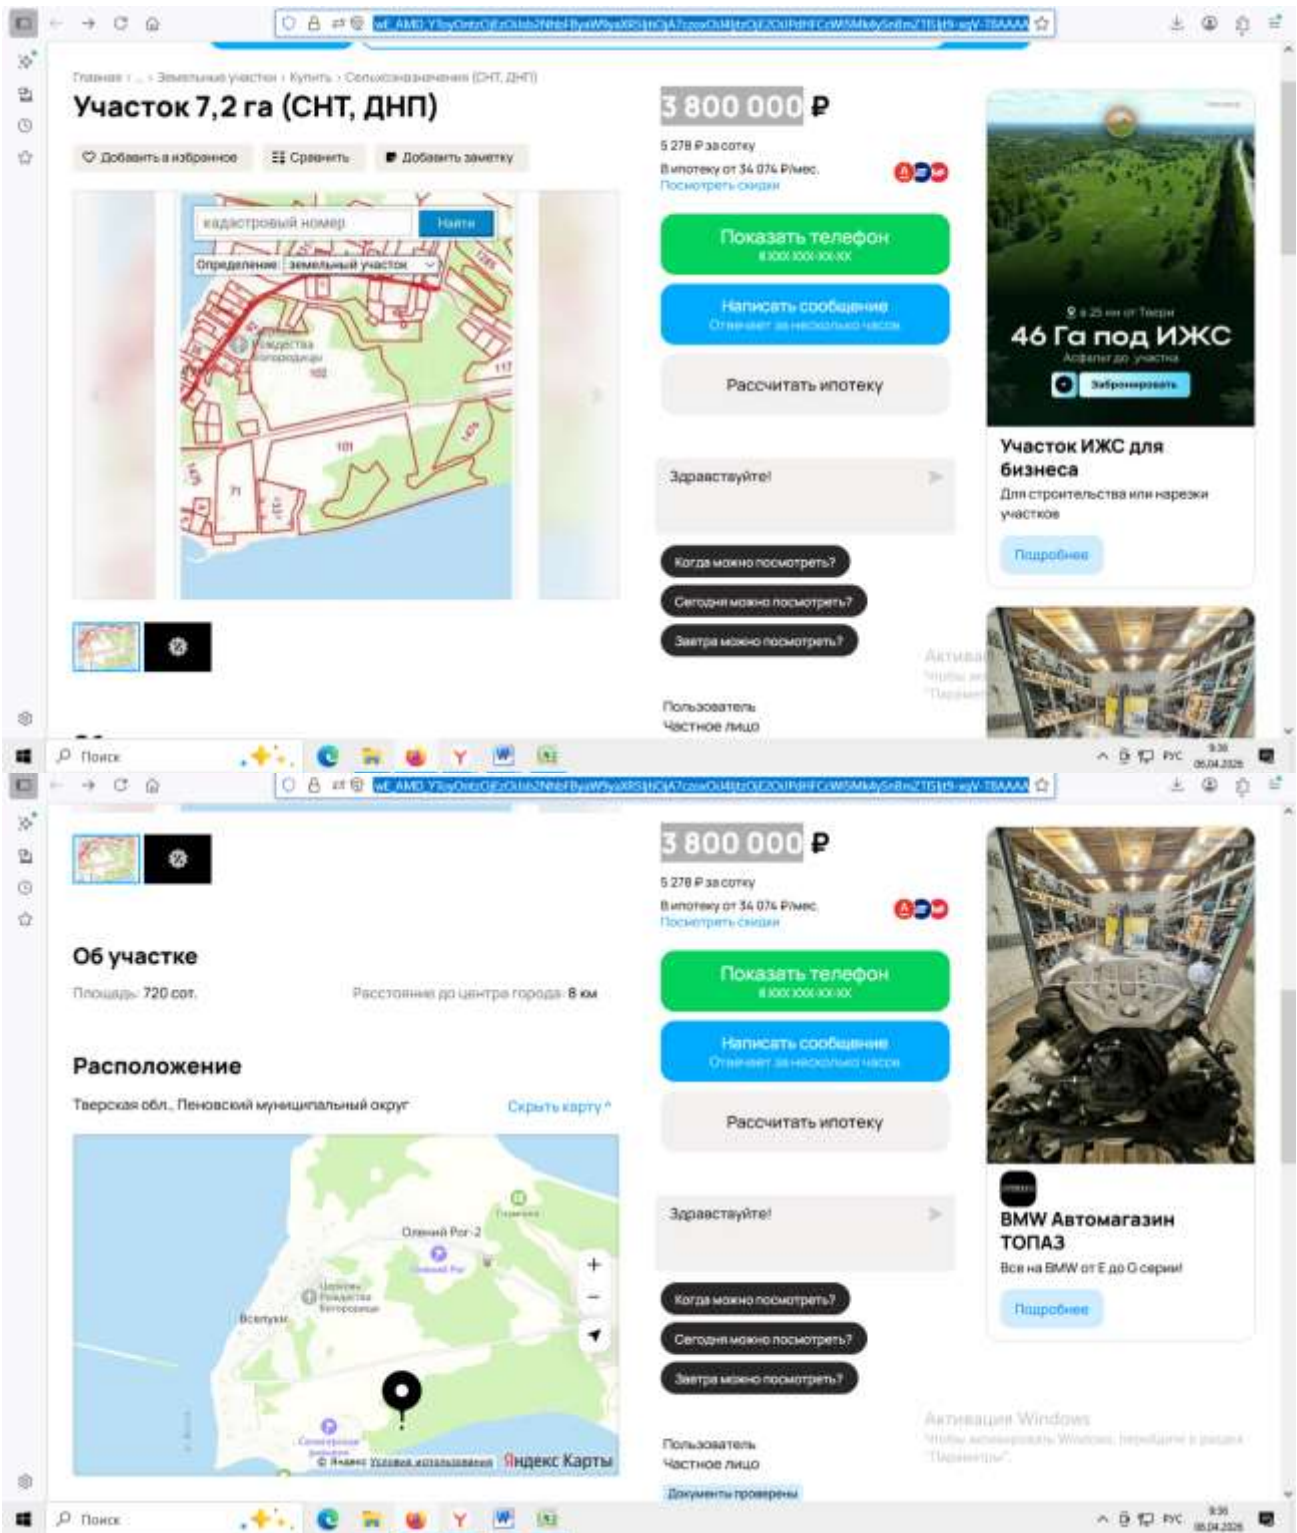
Главная › ... › Земельные участки › Купить › Сельхозназначения (СНТ, ДНП)

Участок 7,2 га (СНТ, ДНП)

♡ Добавить в избранное ☷ Сравнить Добавить заметку

кадастровый номер Найти

Определение: земельный участок

101

3 800 000 ₽

5 278 ₽ за сотку

В ипотеку от 34 074 ₽/мес.

Посмотреть скидки

Показать телефон
8 XXX XXX-XX-XX

Написать сообщение
Отвечает за несколько часов

Рассчитать ипотеку

Здравствуйте!

Когда можно посмотреть?

Сегодня можно посмотреть?

Завтра можно посмотреть?

Пользователь
Частное лицо

46 Га под ИЖС

Асфальт до участка

Забронировать

Участок ИЖС для бизнеса

Для строительства или нарезки участков

Подробнее

Активация Windows

Поиск

РУС

Об участке

Площадь: 720 сот.

Расстояние до центра города: 8 км

Расположение

Тверская обл., Пеновский муниципальный округ

Скрыть карту ^

Олений Рог-2

Олений Рог

Церковь Рождества Богородицы

Вселуки

© Яндекс Условия использования Яндекс Карты

3 800 000 ₽

5 278 ₽ за сотку

В ипотеку от 34 074 ₽/мес.

Посмотреть скидки

Показать телефон
8 XXX XXX-XX-XX

Написать сообщение
Отвечает за несколько часов

Рассчитать ипотеку

Здравствуйте!

Когда можно посмотреть?

Сегодня можно посмотреть?

Завтра можно посмотреть?

Пользователь
Частное лицо

Документы проверены

BMW Автомагазин ТОПАЗ

Все на BMW от E до G серии!

Подробнее

Активация Windows

Чтобы активировать Windows, перейдите в раздел "Параметры".

Поиск

РУС